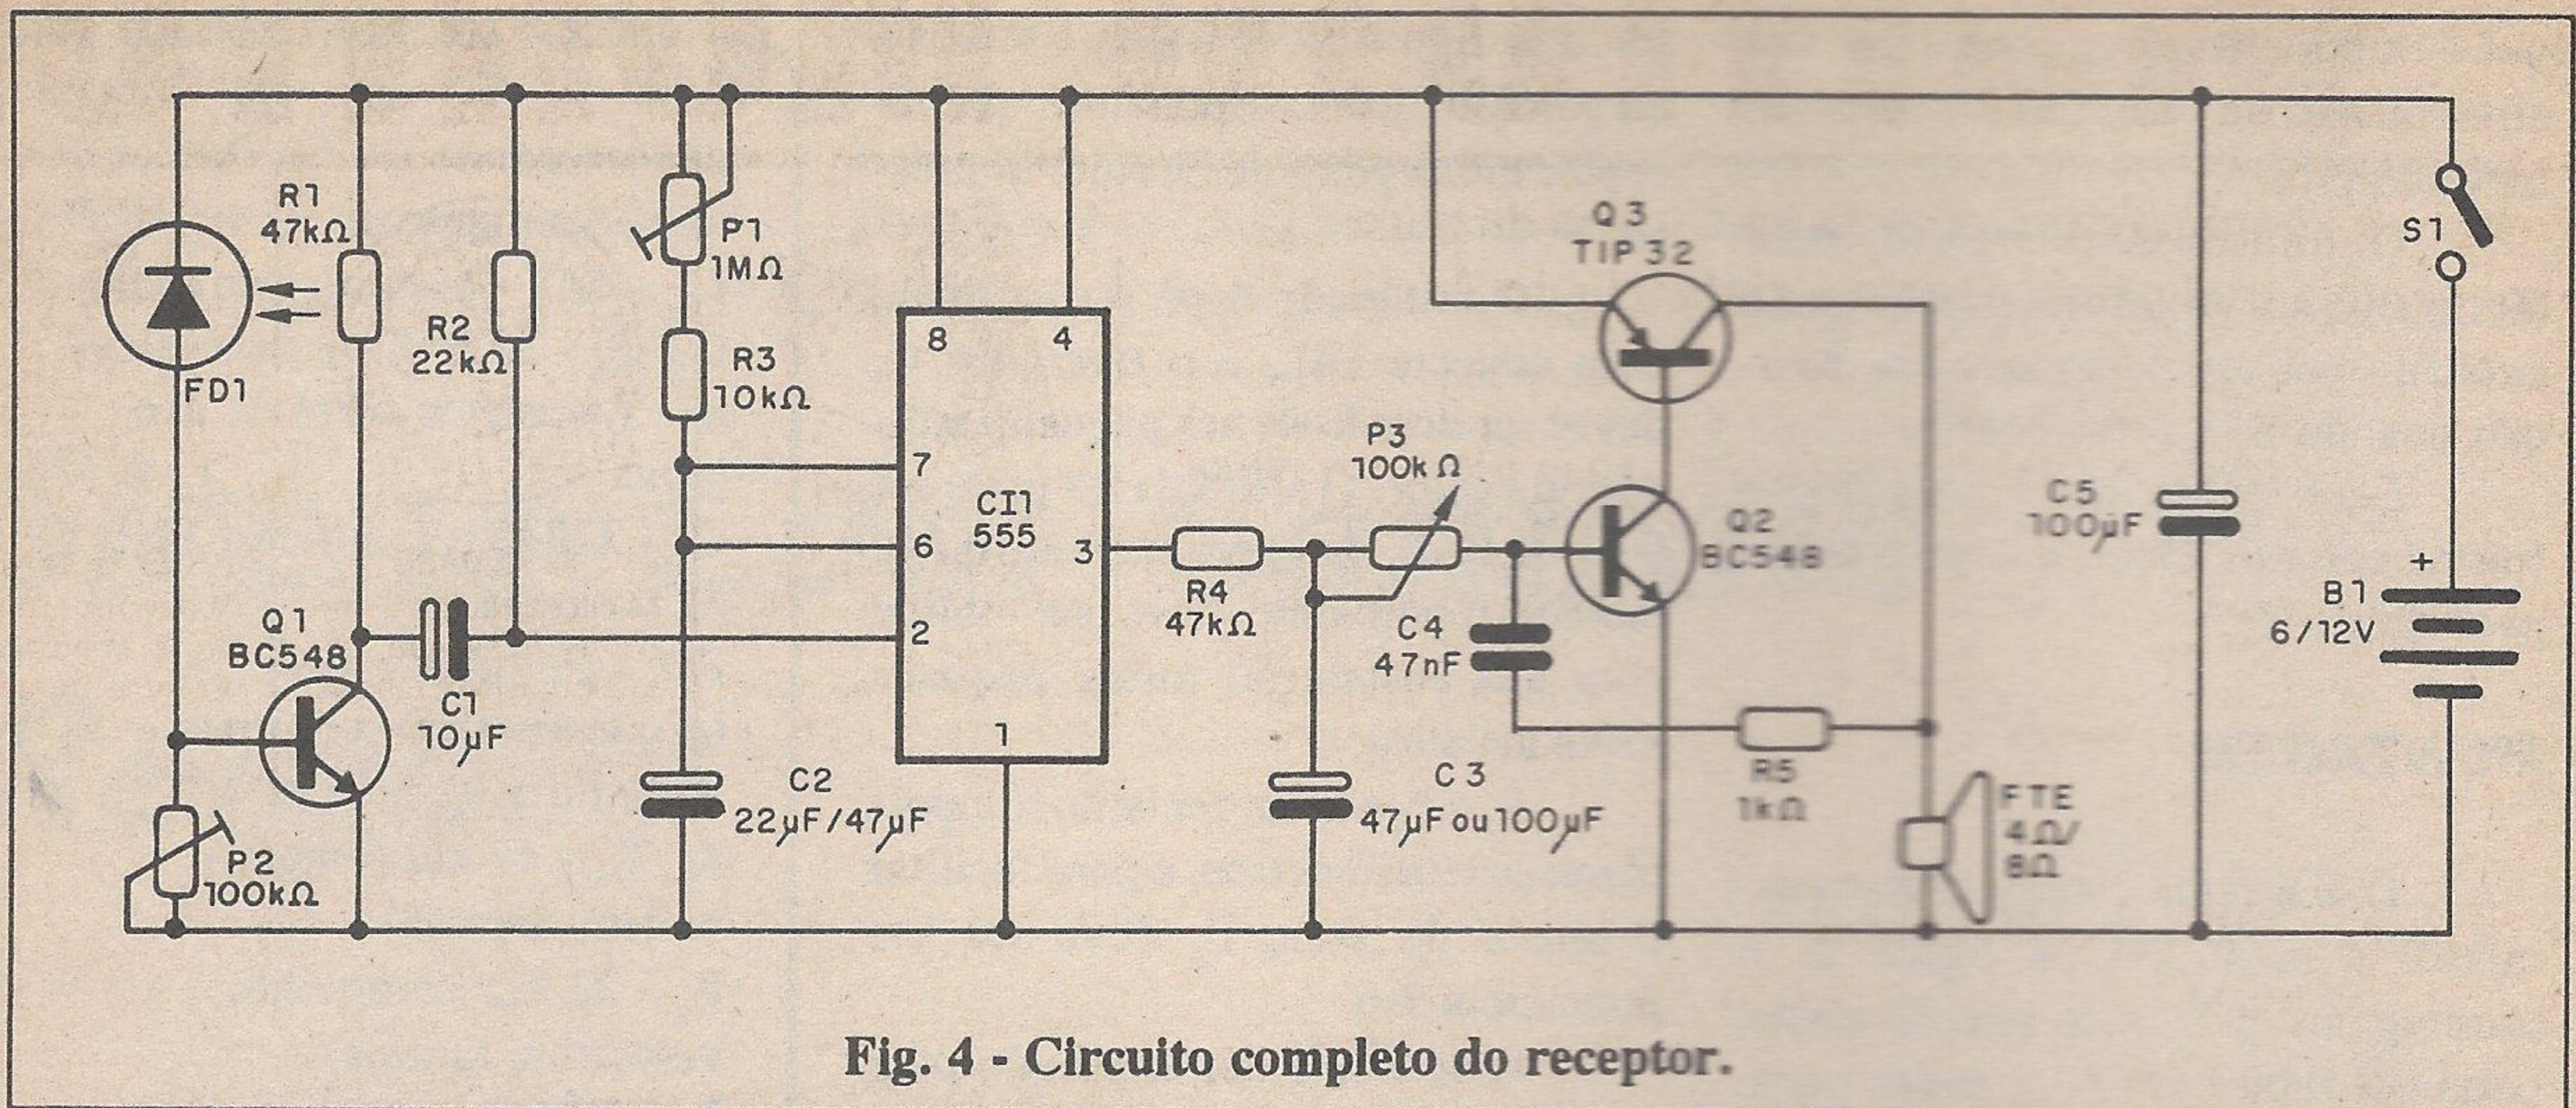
R1
47kΩ

FD1

R2
22kΩ

P1
1MΩ

R3
10kΩ

8 4

7

6

CI1
555

3

2

1

Q1
BC548

C1
10µF

P2
100kΩ

C2
22µF/47µF

R4
47kΩ

P3
100k Ω

C4
47nF

C3
47µF ou 100µF

Q3
TIP 32

Q2
BC548

R5
1kΩ

FTE
4Ω/
8Ω

C5
100µF

S1

+
B1
6/12V

Fig. 4 - Circuito completo do receptor.